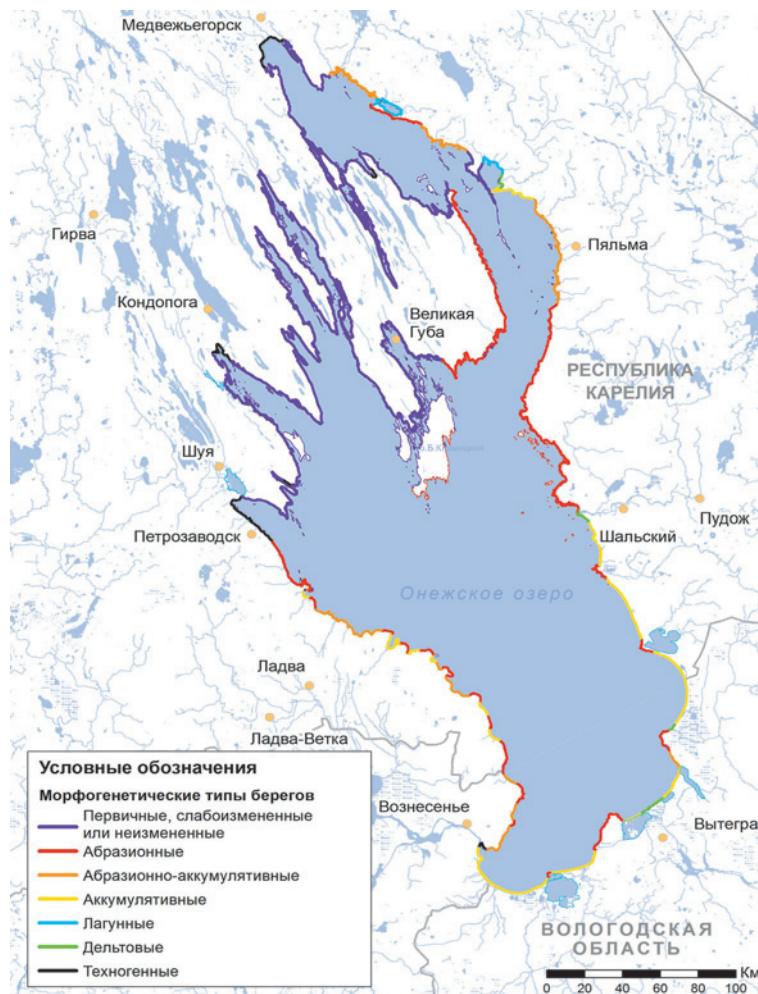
Медвежьегорск
Гирва
Пяльма
Кондопога
Великая Губа
РЕСПУБЛИКА КАРЕЛИЯ
Шуя
Пудож
Петрозаводск
Шальский
Онежское озеро
Ладва
Ладва-Ветка
Вознесенье
Вытегра
ВОЛОГОДСКАЯ ОБЛАСТЬ

Условные обозначения
Морфогенетические типы берегов
Первичные, слабоизмененные или неизмененные
Абразионные
Абразионно-аккумулятивные
Аккумулятивные
Лагунные
Дельтовые
Техногенные

0 20 40 60 80 100 Км